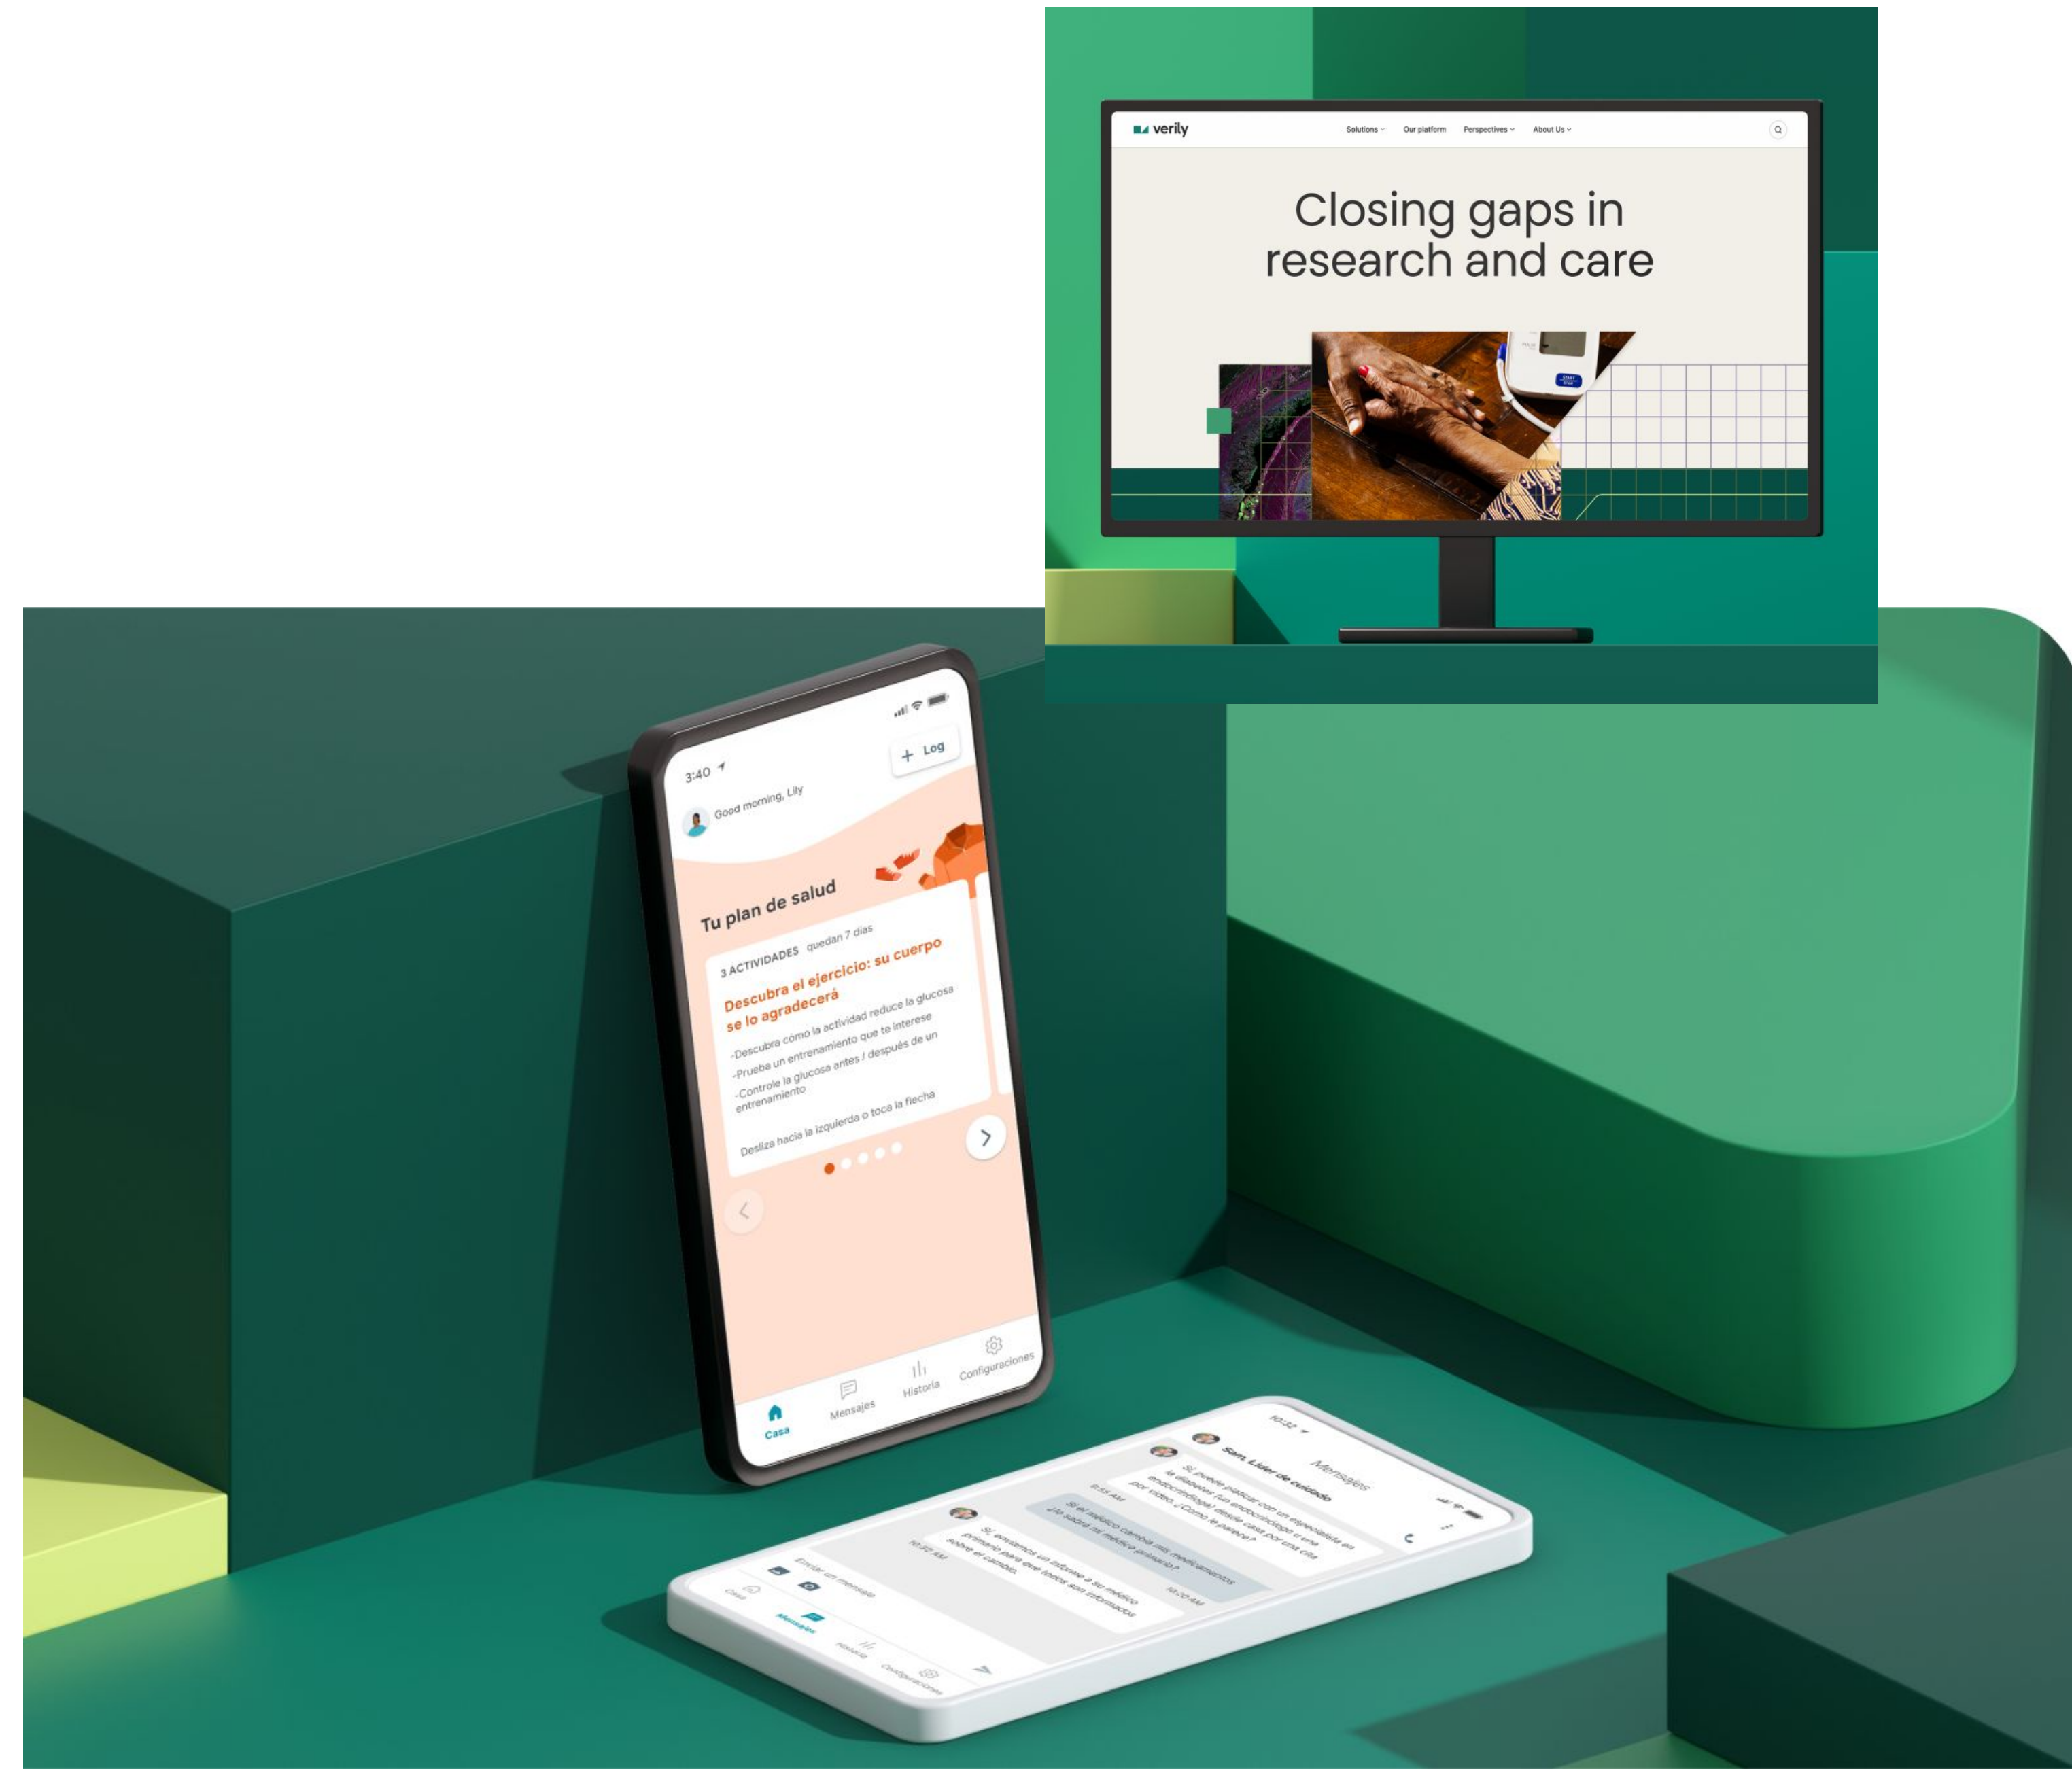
verily

Solutions Our platform Perspectives About Us

Closing gaps in research and care

3:40

+ Log

Good morning, Lily

Tu plan de salud

3 ACTIVIDADES quedan 7 días

Descubra el ejercicio: su cuerpo se lo agradecerá

-Descubra cómo la actividad reduce la glucosa
-Prueba un entrenamiento que te interese
-Controle la glucosa antes / después de un entrenamiento

Desliza hacia la izquierda o toca la flecha

Casa Mensajes Historia Configuraciones

10:32

Mensajes

Sam, Líder de cuidado

Si, puede platicar con un especialista en la diabetes (un endocrinólogo) o una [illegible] por video. ¿Cómo le parece?

8:53 AM

Si el médico cambia mis medicamentos ¿lo sabrá mi médico primario?

10:20 AM

Si, enviamos un informe a su médico primario para que todos sean informados sobre el cambio.

10:30 AM

Enviar un mensaje

Casa Mensajes Historia Configuraciones